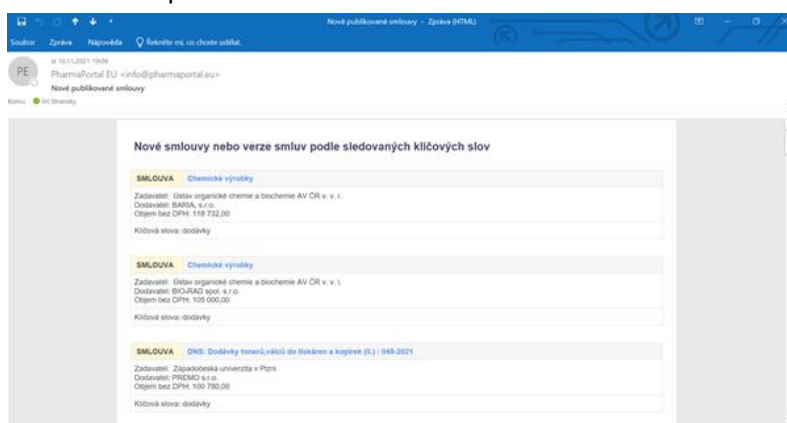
Nové publikované smlouvy - Zpráva (HTML)

Soubor Zpráva Nápověda Řekněte mi, co chcete udělat.

st 10.11.2021 19:09
PE
PharmaPortal EU <info@pharmaportal.eu>
Nové publikované smlouvy
Komu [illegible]

Nové smlouvy nebo verze smluv podle sledovaných klíčových slov

SMLOUVA Chemické výrobky

Zadavatel: Ústav organické chemie a biochemie AV ČR v. v. i.
Dodavatel: BARIA, s.r.o.
Objem bez DPH: 118 732,00

Klíčová slova: dodávky

SMLOUVA Chemické výrobky

Zadavatel: Ústav organické chemie a biochemie AV ČR v. v. i.
Dodavatel: BIO-RAD spol. s r.o.
Objem bez DPH: 105 000,00

Klíčová slova: dodávky

SMLOUVA DNS: Dodávky tonerů,válců do tiskáren a kopírek (II.) : 048-2021

Zadavatel: Západočeská univerzita v Plzni
Dodavatel: PREMO s.r.o.
Objem bez DPH: 100 780,00

Klíčová slova: dodávky